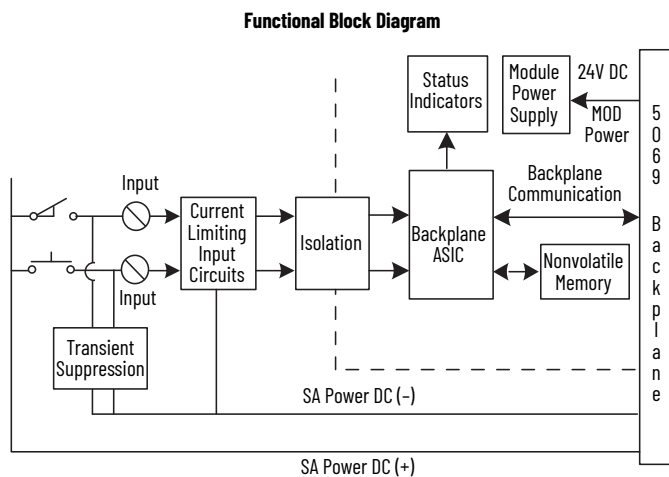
Functional Block Diagram

Status Indicators

Module Power Supply

24V DC

MOD Power

5069 Backplane

Backplane Communication

Input

Input

Current Limiting Input Circuits

Isolation

Backplane ASIC

Nonvolatile Memory

Transient Suppression

SA Power DC (–)

SA Power DC (+)